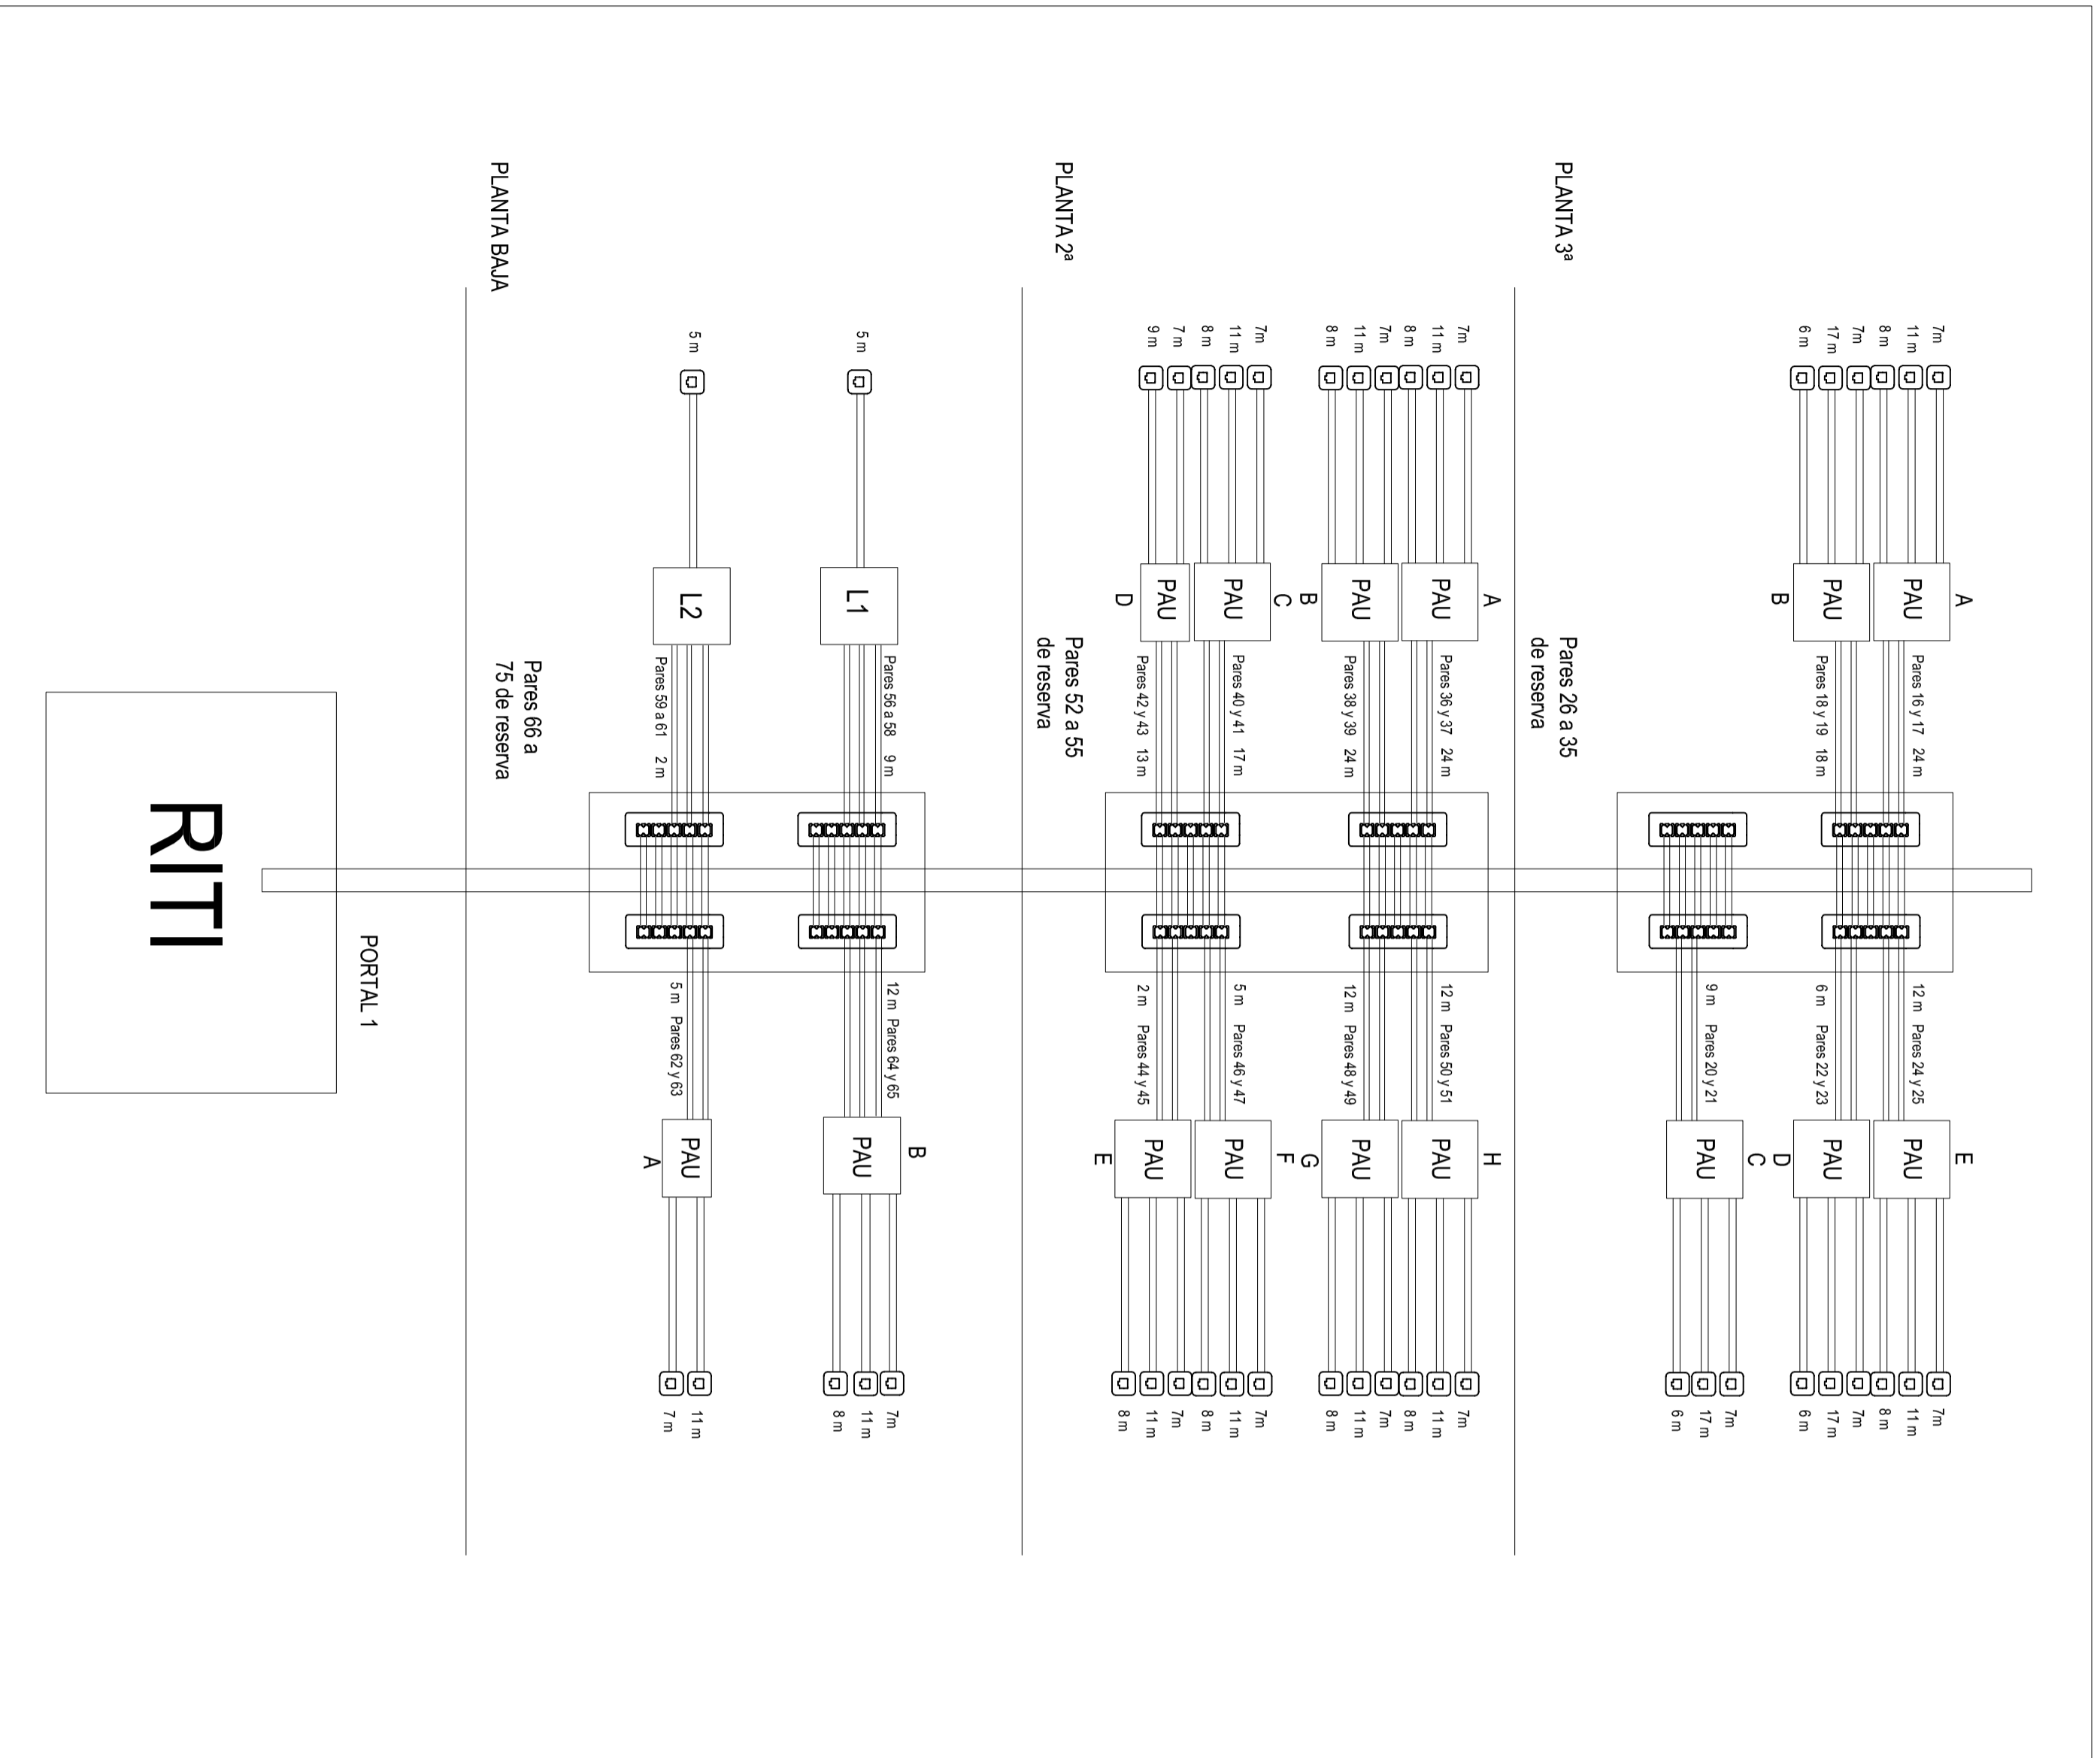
PLANTA 3ª

PLANTA 2ª

PLANTA BAJA

RITI

PORTAL 1

Pares 26 a 35 de reserva

Pares 52 a 55 de reserva

Pares 66 a 75 de reserva

7m 11 m 8 m 7m 17 m 6 m

A PAU
B PAU

Pares 16 y 17 24 m
Pares 18 y 19 18 m

Pares 24 y 25 12 m
Pares 22 y 23 6 m
Pares 20 y 21 9 m

E PAU
D PAU
C PAU

7m 11 m 8 m 7m 17 m 6 m
7m 17 m 6 m

7m 11 m 8 m 7m 11 m 8 m

A PAU
B PAU
C PAU
D PAU

7m 11 m 8 m 7 m 9 m

Pares 36 y 37 24 m
Pares 38 y 39 24 m
Pares 40 y 41 17 m
Pares 42 y 43 13 m

Pares 50 y 51 12 m
Pares 48 y 49 12 m
Pares 46 y 47 5 m
Pares 44 y 45 2 m

H PAU
G PAU
F PAU
E PAU

7m 11 m 8 m 7m 11 m 8 m
7m 11 m 8 m 7m 11 m 8 m

5 m 5 m

L1
L2

Pares 56 a 58 9 m
Pares 59 a 61 2 m

Pares 64 y 65 12 m
Pares 62 y 63 5 m

B PAU
A PAU

7m 11 m 8 m
11 m 7 m